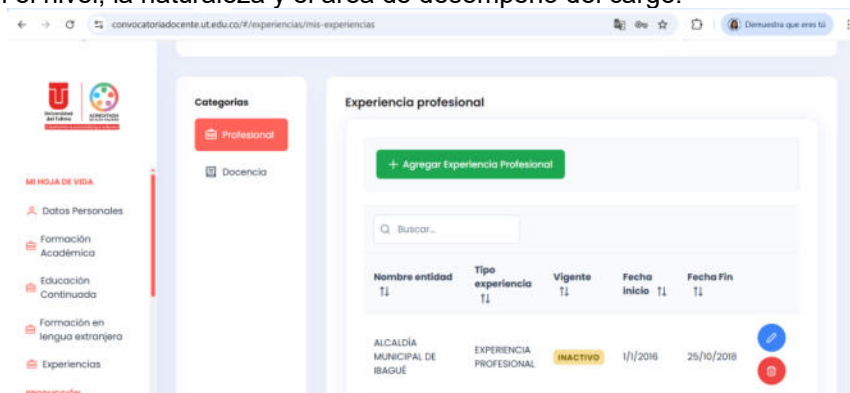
Por nivel, la naturaleza y el área de desempeño del cargo.

convocatoriadocente.ut.edu.co/#/experiencias/mis-experiencias

Demuestra que eres tú

Universidad del Tolima

ACREDITADA

MI HOJA DE VIDA

Datos Personales

Formación Académica

Educación Continuada

Formación en lengua extranjera

Experiencias

Categorias

Profesional

Docencia

Experiencia profesional

+ Agregar Experiencia Profesional

Buscar...

| Nombre entidad ⇅ | Tipo experiencia ⇅ | Vigente ⇅ | Fecha inicio ⇅ | Fecha Fin ⇅ |
|---|---|---|---|---|
| ALCALDÍA MUNICIPAL DE IBAGUÉ | EXPERIENCIA PROFESIONAL | INACTIVO | 1/1/2016 | 25/10/2018 |